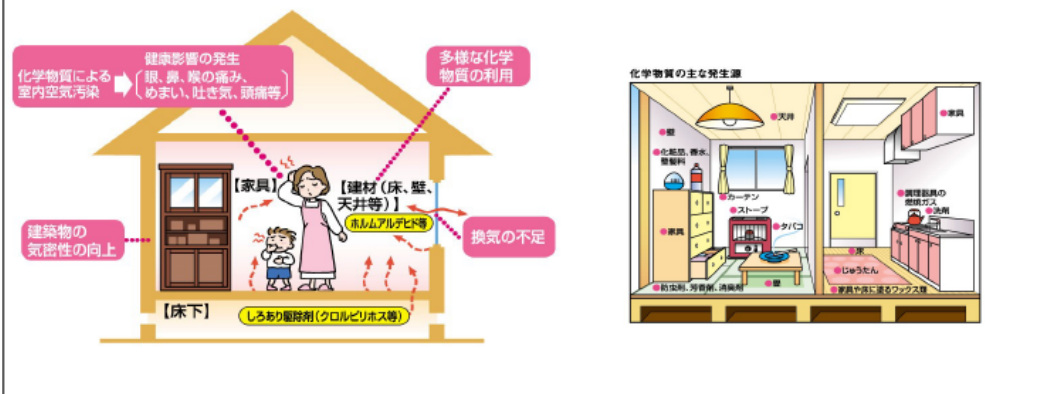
化学物質による室内空気汚染 ➡ 健康影響の発生 眼、鼻、喉の痛み、めまい、吐き気、頭痛等

多様な化学物質の利用

【家具】

【建材（床、壁、天井等）】

ホルムアルデヒド等

建築物の気密性の向上

換気の不足

【床下】

しろあり駆除剤（クロルピリホス等）

化学物質の主な発生源

天井

家具

壁

化粧品、香水、整髪料

カーテン

ストーブ

タバコ

家具

調理器具の燃焼ガス

洗剤

床

じゅうたん

防虫剤、芳香剤、消臭剤

壁

家具や床に塗るワックス類